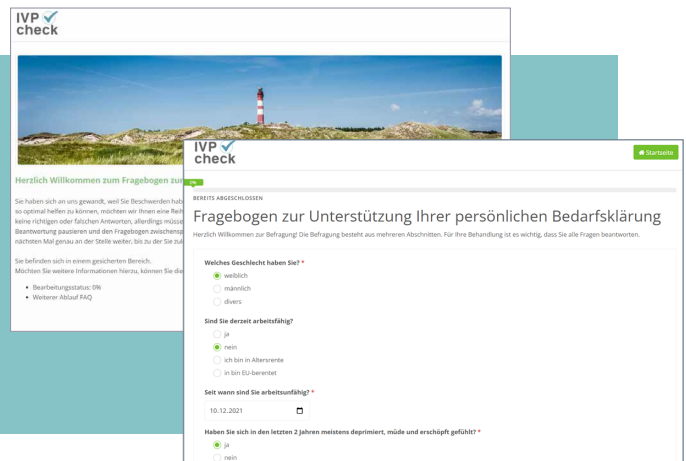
IVP check

Herzlich Willkommen zum Fragebogen zur

Sie haben sich an uns gewandt, weil Sie Beschwerden hab so optimal helfen zu können, möchten wir Ihnen eine Rei keine richtigen oder falschen Antworten, allerdings müsse Beantwortung pausieren und den Fragebogen zwischensp nächsten Mal genau an der Stelle weiter, bis zu der Sie zul

Sie befinden sich in einem gesicherten Bereich. Möchten Sie weitere Informationen hierzu, können Sie die

- Bearbeitungsstatus: 0%
- Weiterer Ablauf FAQ

IVP check

Startseite

0%

BEREITS ABGESCHLOSSEN

Fragebogen zur Unterstützung Ihrer persönlichen Bedarfsklärung

Herzlich Willkommen zur Befragung! Die Befragung besteht aus mehreren Abschnitten. Für Ihre Behandlung ist es wichtig, dass Sie alle Fragen beantworten.

Welches Geschlecht haben Sie? *

weiblich
männlich
divers

Sind Sie derzeit arbeitsfähig?

ja
nein
ich bin in Altersrente
in bin EU-berentet

Seit wann sind Sie arbeitsunfähig? *

10.12.2021

Haben Sie sich in den letzten 2 Jahren meistens deprimiert, müde und erschöpft gefühlt? *

ja
nein